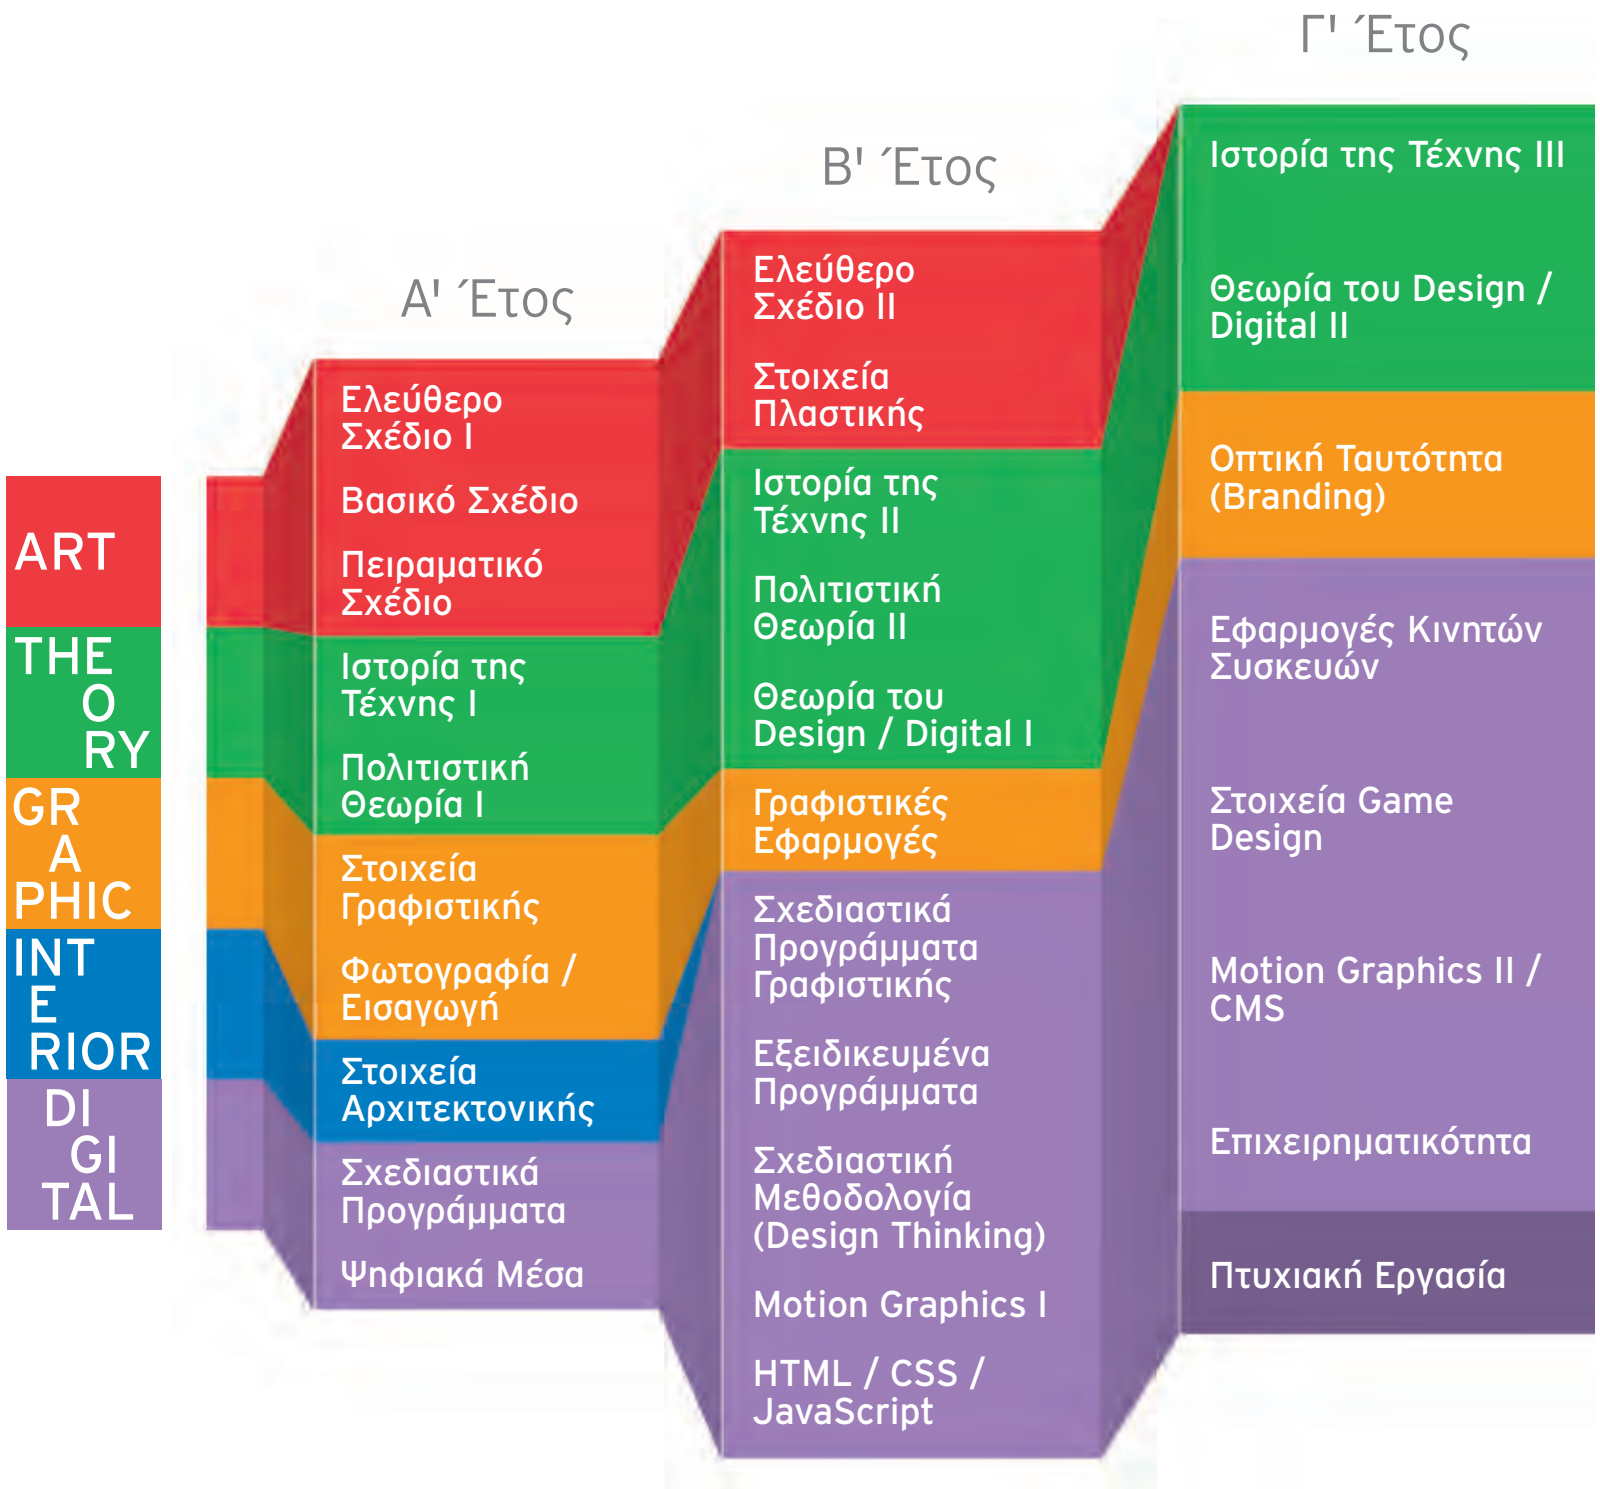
ART

THE
O
RY

GR
A
PHIC

INT
E
RIOR

DI
GI
TAL

Α' Έτος

Ελεύθερο Σχέδιο Ι

Βασικό Σχέδιο

Πειραματικό Σχέδιο

Ιστορία της Τέχνης Ι

Πολιτιστική Θεωρία Ι

Στοιχεία Γραφιστικής

Φωτογραφία / Εισαγωγή

Στοιχεία Αρχιτεκτονικής

Σχεδιαστικά Προγράμματα

Ψηφιακά Μέσα

Β' Έτος

Ελεύθερο Σχέδιο ΙΙ

Στοιχεία Πλαστικής

Ιστορία της Τέχνης ΙΙ

Πολιτιστική Θεωρία ΙΙ

Θεωρία του Design / Digital I

Γραφιστικές Εφαρμογές

Σχεδιαστικά Προγράμματα Γραφιστικής

Εξειδικευμένα Προγράμματα

Σχεδιαστική Μεθοδολογία (Design Thinking)

Motion Graphics I

HTML / CSS / JavaScript

Γ' Έτος

Ιστορία της Τέχνης ΙΙΙ

Θεωρία του Design / Digital II

Οπτική Ταυτότητα (Branding)

Εφαρμογές Κινητών Συσκευών

Στοιχεία Game Design

Motion Graphics II / CMS

Επιχειρηματικότητα

Πτυχιακή Εργασία